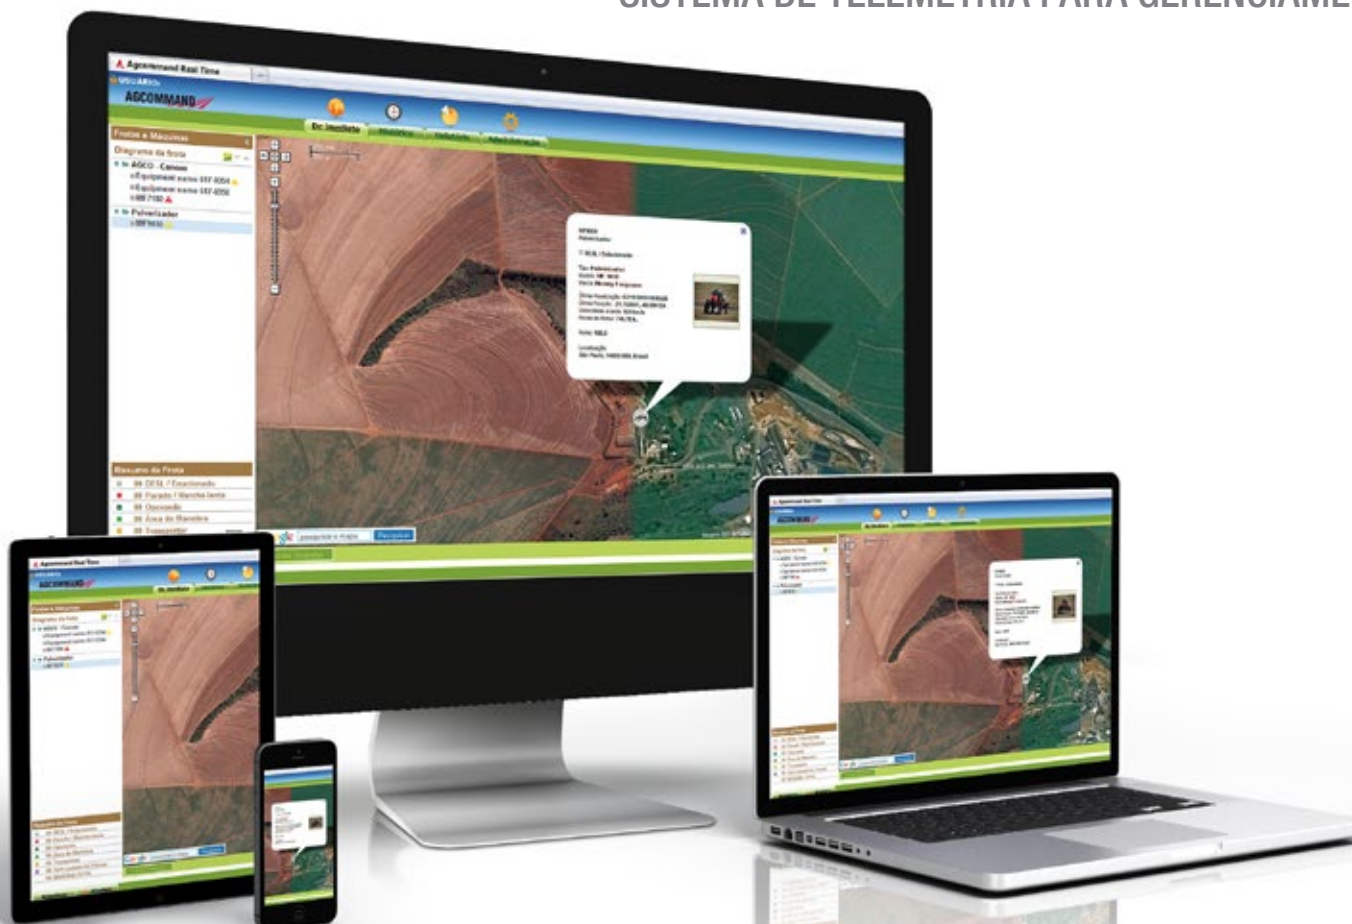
SISTEMA DE TELEMETRIA PARA GERENCIAME

Agcommand Real Time

AGCOMMAND

Em Imediato

Histórico

Relatórios

Administração

Frota e Máquinas

Diagrama da Frota

AGCO - Canoas

Equipamento numero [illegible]

Equipamento numero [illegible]

Pulverizador

Resumo da Frota

DESL / Estacionado

Parado / Marcha lenta

Ocorrendo

Área de Manobra

Transportar

pesquisar o mapa

Pesquisar

Pulverizador

DESL / Estacionado

Tipo: Pulverizador

Marca: Massey Ferguson

Status: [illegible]

Localização:

São Paulo, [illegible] Brasil